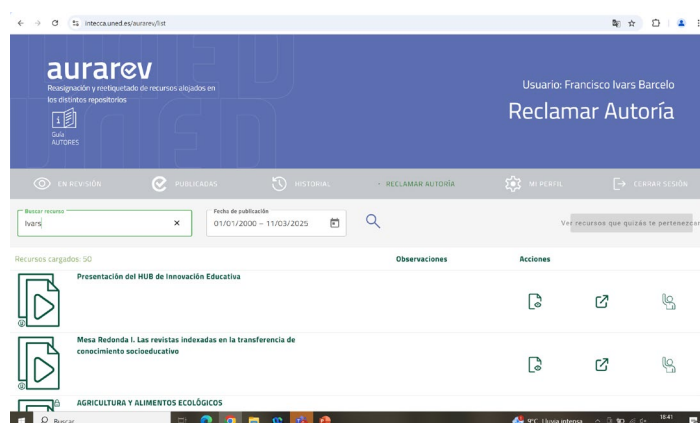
intecca.uned.es/aurarev/list

aurarev
Reasignación y reetiquetado de recursos alojados en los distintos repositorios

Guía AUTORES

Usuario: Francisco Ivars Barcelo
Reclamar Autoría

EN REVISIÓN
PUBLICADAS
HISTORIAL
RECLAMAR AUTORÍA
MI PERFIL
CERRAR SESIÓN

Buscar recurso
Ivars

Fecha de publicación
01/01/2000 – 11/03/2025

Ver recursos que quizás te pertenezcan

Recursos cargados: 50
Observaciones
Acciones

Presentación del HUB de Innovación Educativa

Mesa Redonda I. Las revistas indexadas en la transferencia de conocimiento socioeducativo

AGRICULTURA Y ALIMENTOS ECOLÓGICOS

Buscar
9°C Lluvia intensa
18:41